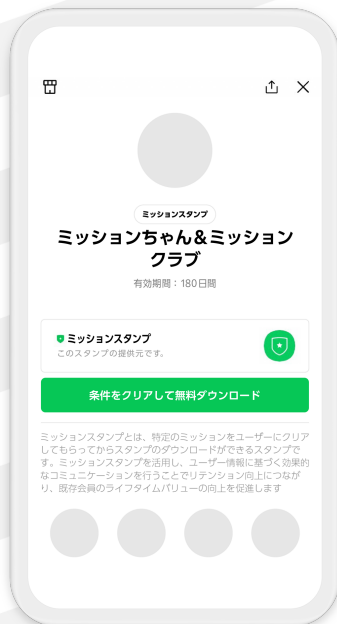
ミッションスタンプ

ミッションちゃん＆ミッションクラブ

有効期間：180日間

ミッションスタンプ
このスタンプの提供元です。

条件をクリアして無料ダウンロード

ミッションスタンプとは、特定のミッションをユーザーにクリアしてもらってからスタンプのダウンロードができるスタンプです。ミッションスタンプを活用し、ユーザー情報に基づく効果的なコミュニケーションを行うことでリテンション向上につながり、既存会員のライフタイムバリューの向上を促進します